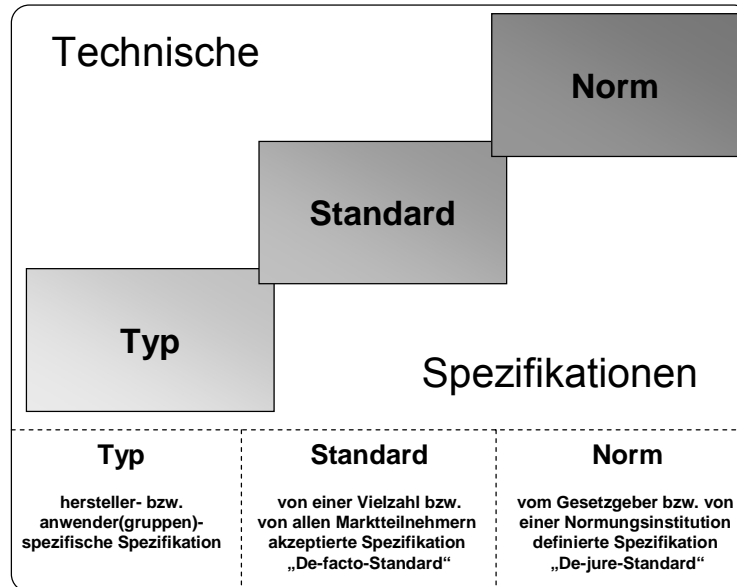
Technische

Norm

Standard

Typ

Spezifikationen

| Typ | Standard | Norm |
|---|---|---|
| hersteller- bzw. anwender(gruppen)-spezifische Spezifikation | von einer Vielzahl bzw. von allen Marktteilnehmern akzeptierte Spezifikation „De-facto-Standard“ | vom Gesetzgeber bzw. von einer Normungsinstitution definierte Spezifikation „De-jure-Standard“ |